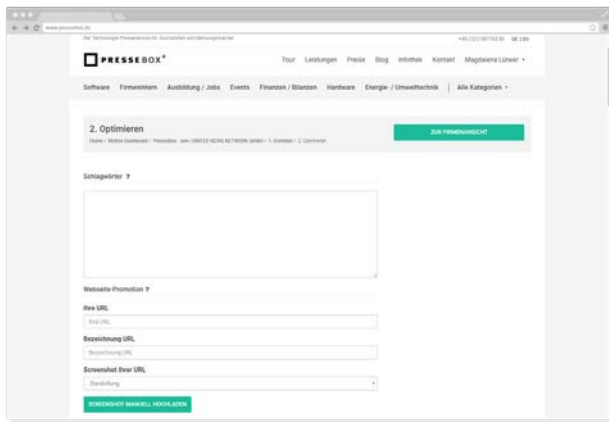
www.pressebox.de

Der Technologie-Presseservice für Journalisten und Meinungsmacher

+49 (0)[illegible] DE | EN

PRESSEBOX®

Tour Leistungen Preise Blog Infothek Kontakt Magdalena Lohwer ▾

Software Firmenintern Ausbildung / Jobs Events Finanzen / Bilanzen Hardware Energie- / Umwelttechnik | Alle Kategorien ▾

2. Optimieren

Home › Mobile Dashboard › PresseBox › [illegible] UNITED NEWS NETWORK GmbH › 1. Erstellen › 2. Optimieren

ZUR FIRMENANSICHT

Schlagwörter ?

Webseite-Promotion ?

Ihre URL

Ihre URL

Bezeichnung URL

Bezeichnung URL

Screenshot Ihrer URL

Darstellung

SCREENSHOT MANUELL HOCHLADEN